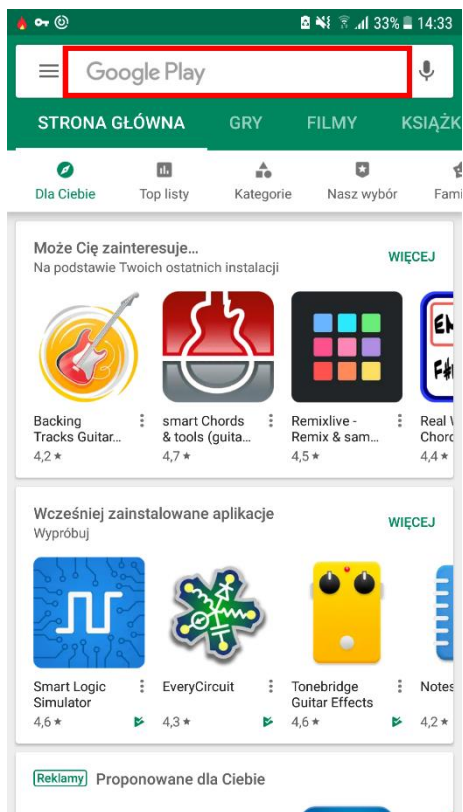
33% 14:33

Google Play

STRONA GŁÓWNA GRY FILMY KSIĄŻ

Dla Ciebie Top listy Kategorie Nasz wybór Fami

Może Cię zainteresuje...
Na podstawie Twoich ostatnich instalacji
WIĘCEJ

Backing Tracks Guitar...
4,2 ★

smart Chords & tools (guita...
4,7 ★

Remixlive - Remix & sam...
4,5 ★

Real V Chord
4,4 ★

Wcześniej zainstalowane aplikacje
Wypróbuj
WIĘCEJ

Smart Logic Simulator
4,6 ★

EveryCircuit
4,3 ★

Tonebridge Guitar Effects
4,6 ★

Notes
4,2 ★

Reklamy Proponowane dla Ciebie